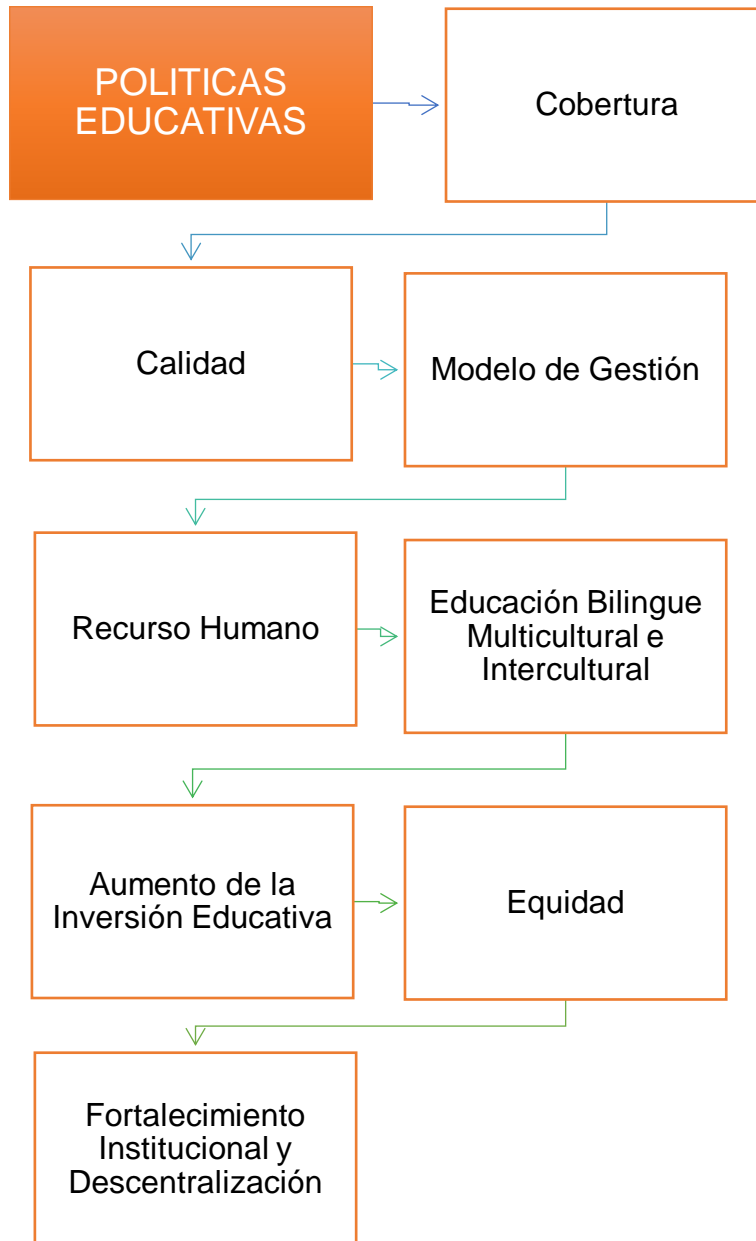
POLITICAS EDUCATIVAS

Cobertura

Calidad

Modelo de Gestión

Recurso Humano

Educación Bilingue Multicultural e Intercultural

Aumento de la Inversión Educativa

Equidad

Fortalecimiento Institucional y Descentralización